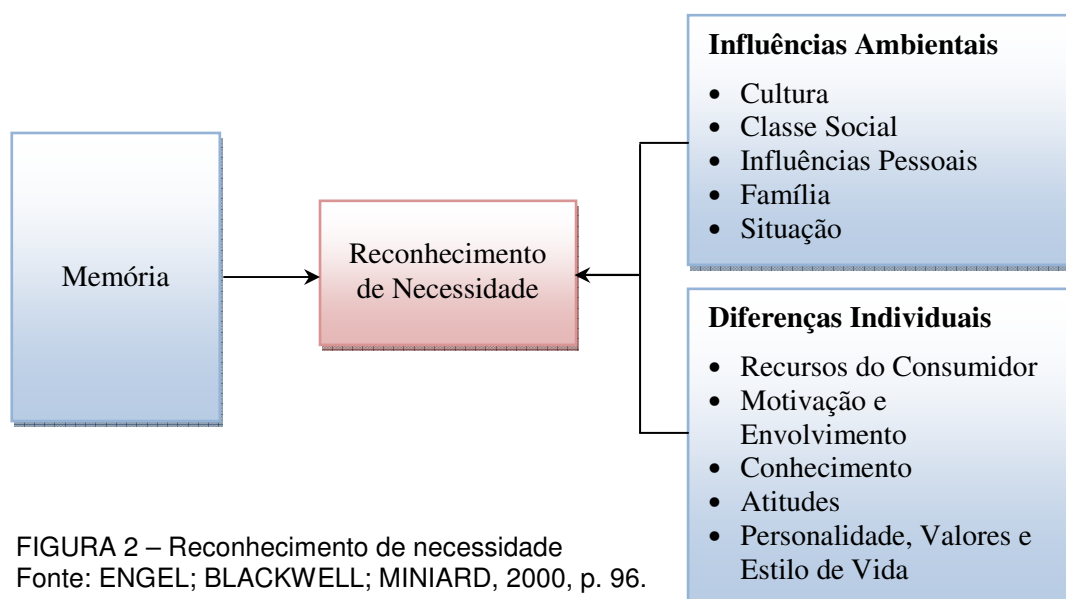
Memória

Reconhecimento de Necessidade

**Influências Ambientais**

- Cultura
- Classe Social
- Influências Pessoais
- Família
- Situação

**Diferenças Individuais**

- Recursos do Consumidor
- Motivação e Envolvimento
- Conhecimento
- Atitudes
- Personalidade, Valores e Estilo de Vida

FIGURA 2 – Reconhecimento de necessidade
Fonte: ENGEL; BLACKWELL; MINIARD, 2000, p. 96.